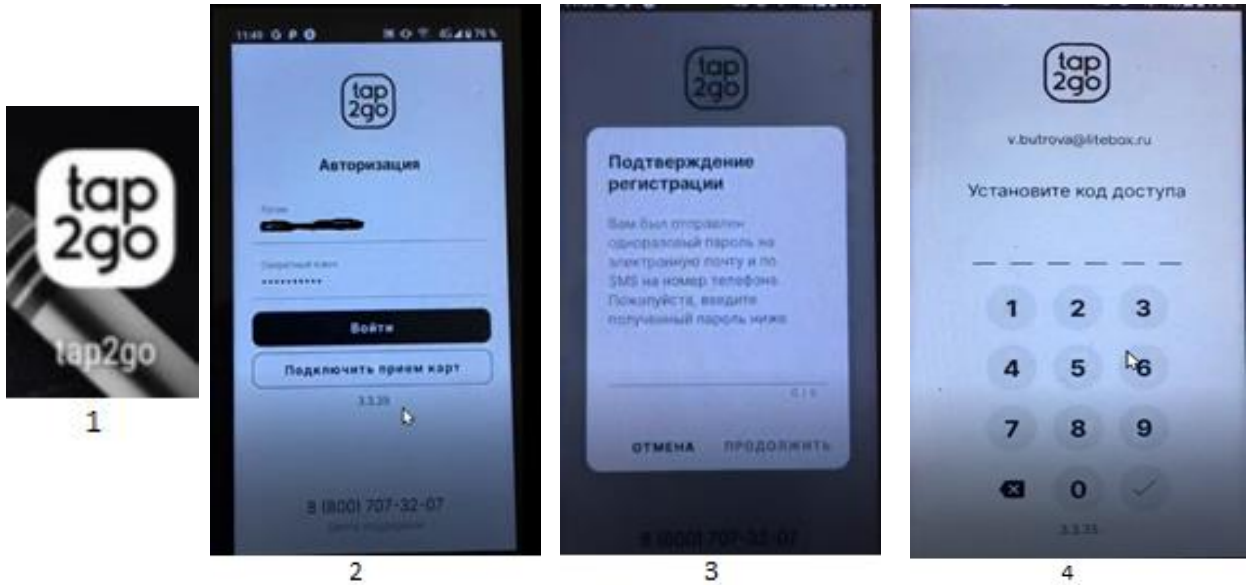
tap
2go

tap2go

1

11:40

tap
2go

Авторизация

Логин

Секретный ключ
••••••••••

Войти

Подключить прием карт

3.3.35

8 (800) 707-32-07

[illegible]

2

tap
2go

Подтверждение регистрации

Вам был отправлен одноразовый пароль на электронную почту и по SMS на номер телефона. Пожалуйста, введите полученный пароль ниже

0 / 6

ОТМЕНА

ПРОДОЛЖИТЬ

8 (800) 707-32-07

3

tap
2go

v.butrova@litebox.ru

Установите код доступа

1 2 3
4 5 6
7 8 9
0

3.3.35

4